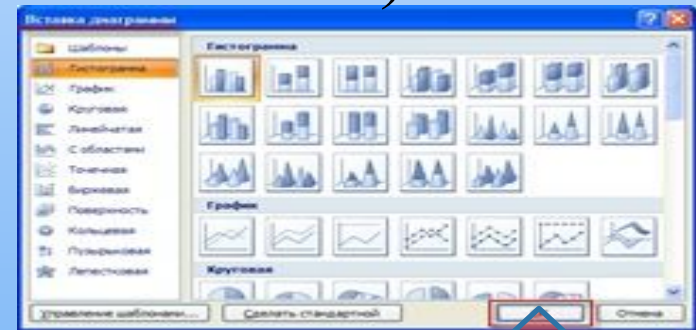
Вставка диаграммы

Шаблоны
Гистограмма
График
Круговая
Линейчатая
С областями
Точечная
Биржевая
Поверхность
Кольцевая
Пузырьковая
Лепестковая

Гистограмма

График

Круговая

Управление шаблонами...
Сделать стандартной
Отмена